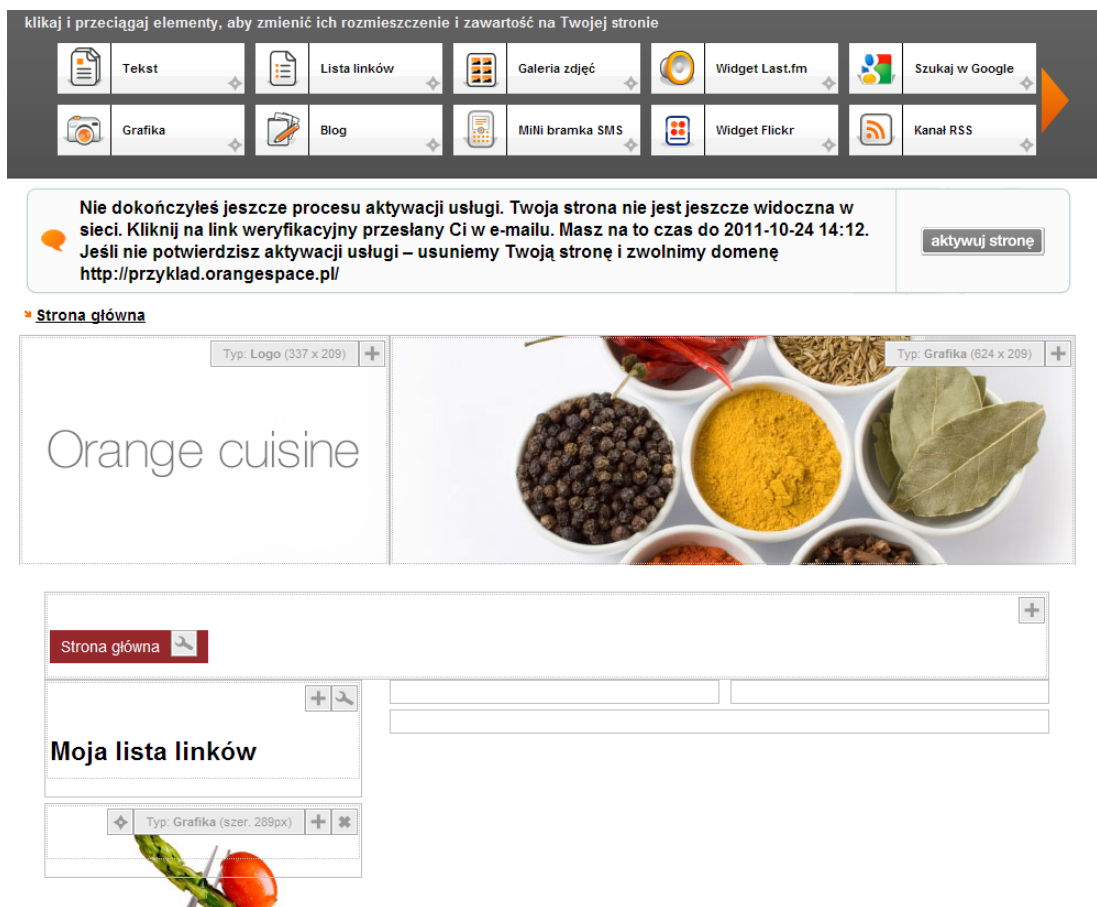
klikaj i przeciągaj elementy, aby zmienić ich rozmieszczenie i zawartość na Twojej stronie

Tekst
Lista linków
Galeria zdjęć
Widget Last.fm
Szukaj w Google
Grafika
Blog
MiNi bramka SMS
Widget Flickr
Kanał RSS

Nie dokończyłeś jeszcze procesu aktywacji usługi. Twoja strona nie jest jeszcze widoczna w sieci. Kliknij na link weryfikacyjny przesłany Ci w e-mailu. Masz na to czas do 2011-10-24 14:12. Jeśli nie potwierdzisz aktywacji usługi – usuniemy Twoją stronę i zwolnimy domenę http://przyklad.orangespace.pl/

aktywuj stronę

Strona główna

Typ: Logo (337 x 209)

Orange cuisine

Typ: Grafika (624 x 209)

Strona główna

Moja lista linków

Typ: Grafika (szer. 289px)